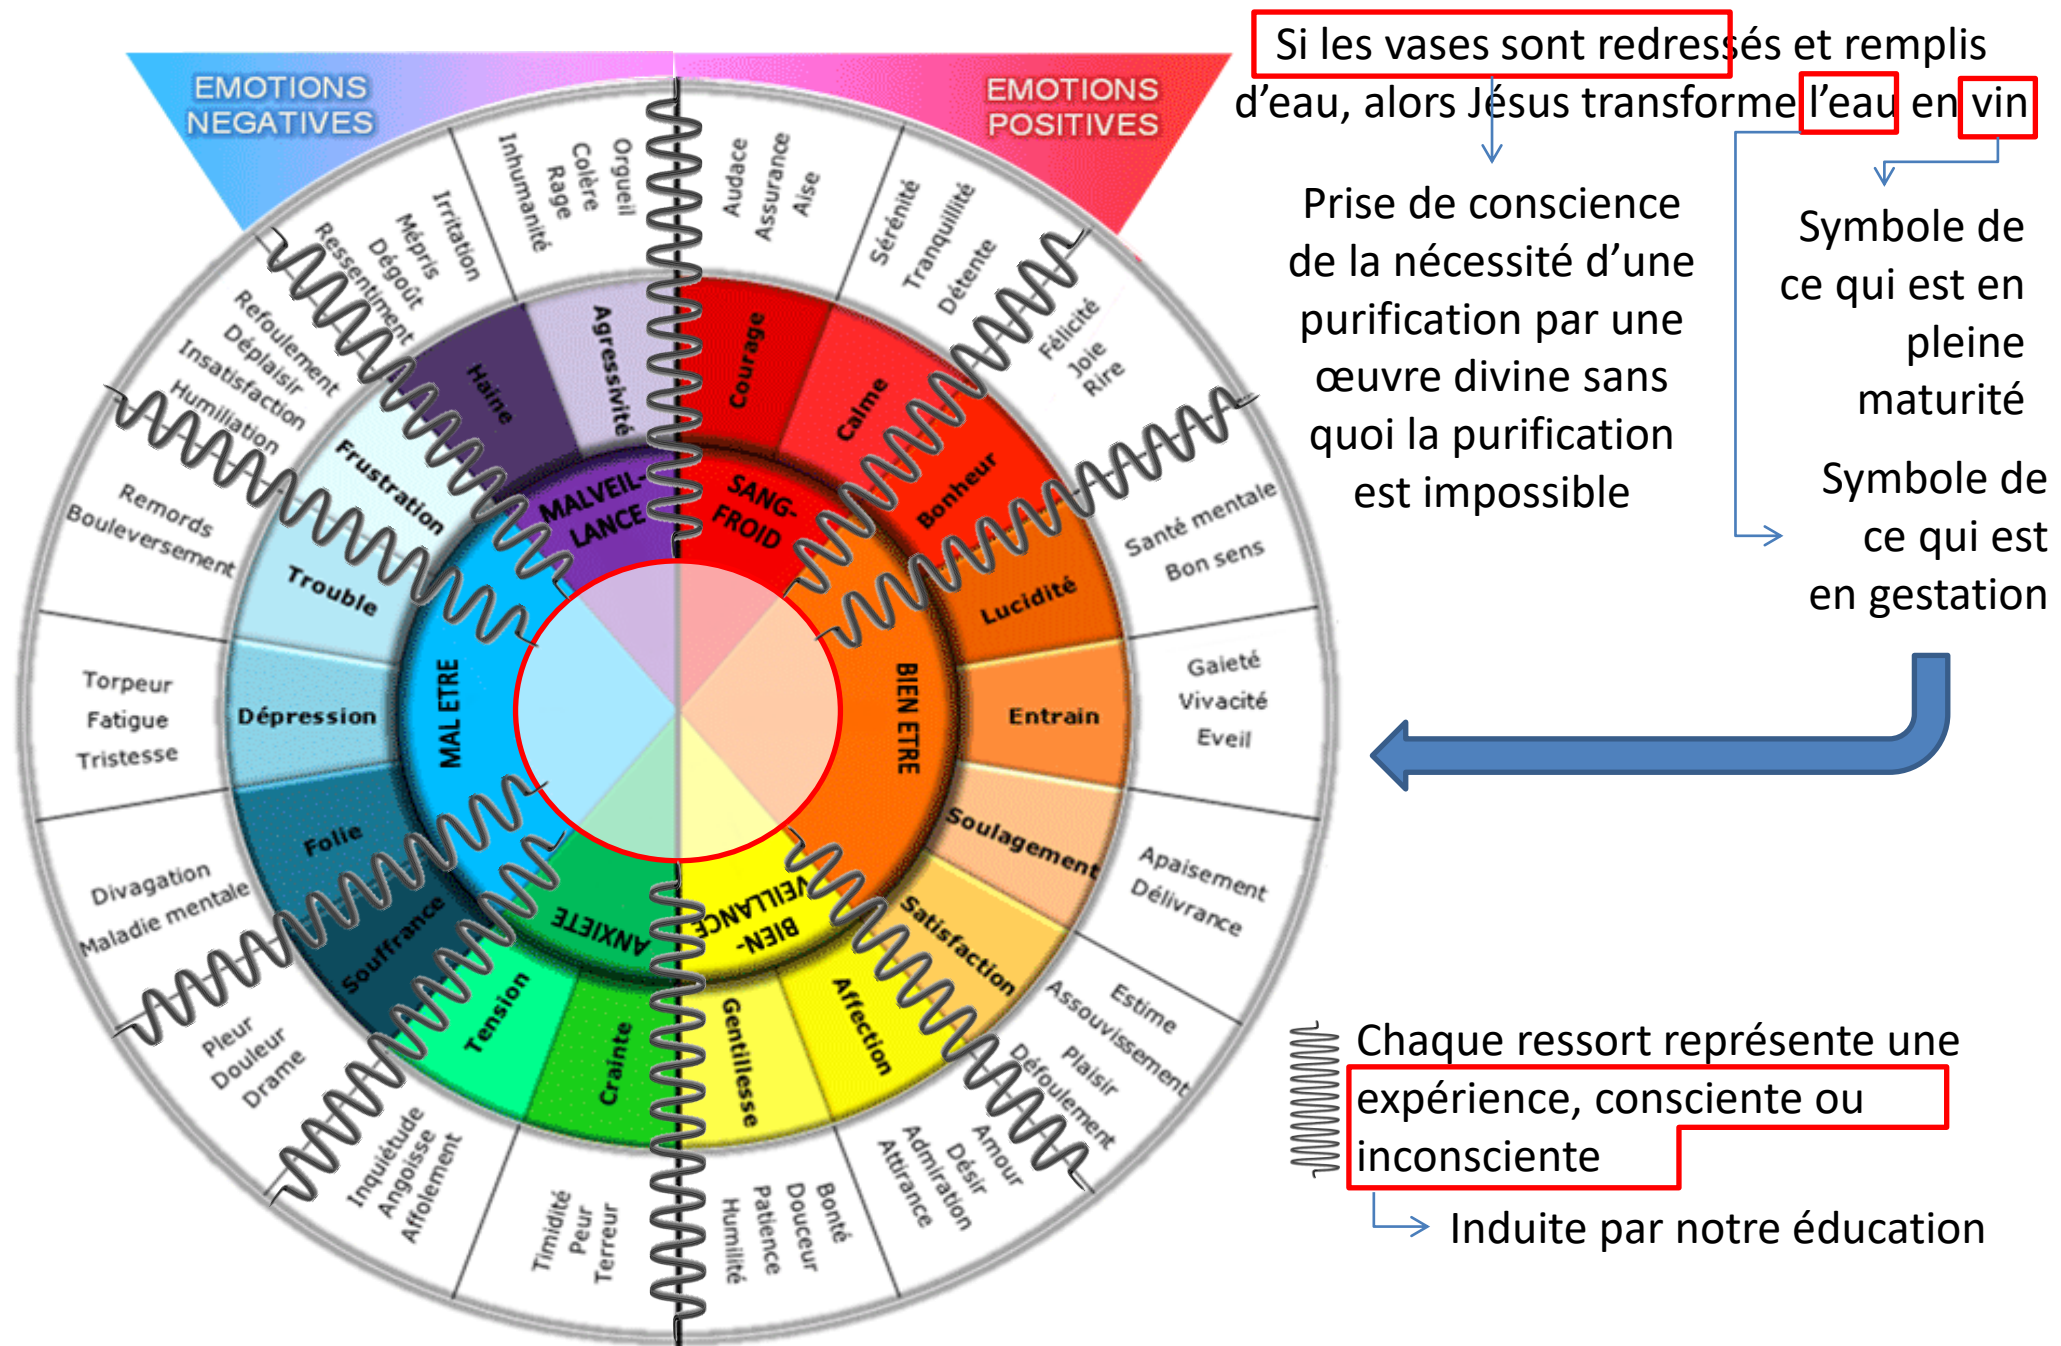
EMOTIONS NEGATIVES

EMOTIONS POSITIVES

Inhumanité Rage Colère Orgueil

Audace Assurance Aise

Irritation Mépris Dégoût Ressentiment

Sérénité Tranquillité Détente

Refoulement Déplaisir Insatisfaction Humiliation

Félicité Joie Rire

Remords Bouleversement

Santé mentale Bon sens

Torpeur Fatigue Tristesse

Gaieté Vivacité Eveil

Divagation Maladie mentale

Apaisement Délivrance

Pleur Douleur Drame

Estime Assouvissement Plaisir Défoulement

Inquiétude Angoisse Affolement

Amour Désir Admiration Attirance

Timidité Peur Terreur

Bonté Douceur Patience Humilité

Haine Agressivité Courage Calme Bonheur Lucidité Entrain Soulagement Satisfaction Affection Gentillesse Crainte Tension Souffrance Folie Dépression Trouble Frustration

MALVEIL-LANCE

SANG-FROID

BIEN ETRE

BIEN-VEILLANCE

ANXIETE

MAL ETRE

Si les vases sont redressés et remplis d'eau, alors Jésus transforme l'eau en vin

Prise de conscience de la nécessité d'une purification par une œuvre divine sans quoi la purification est impossible

Symbole de ce qui est en pleine maturité

Symbole de ce qui est en gestation

Chaque ressort représente une expérience, consciente ou inconsciente

Induite par notre éducation